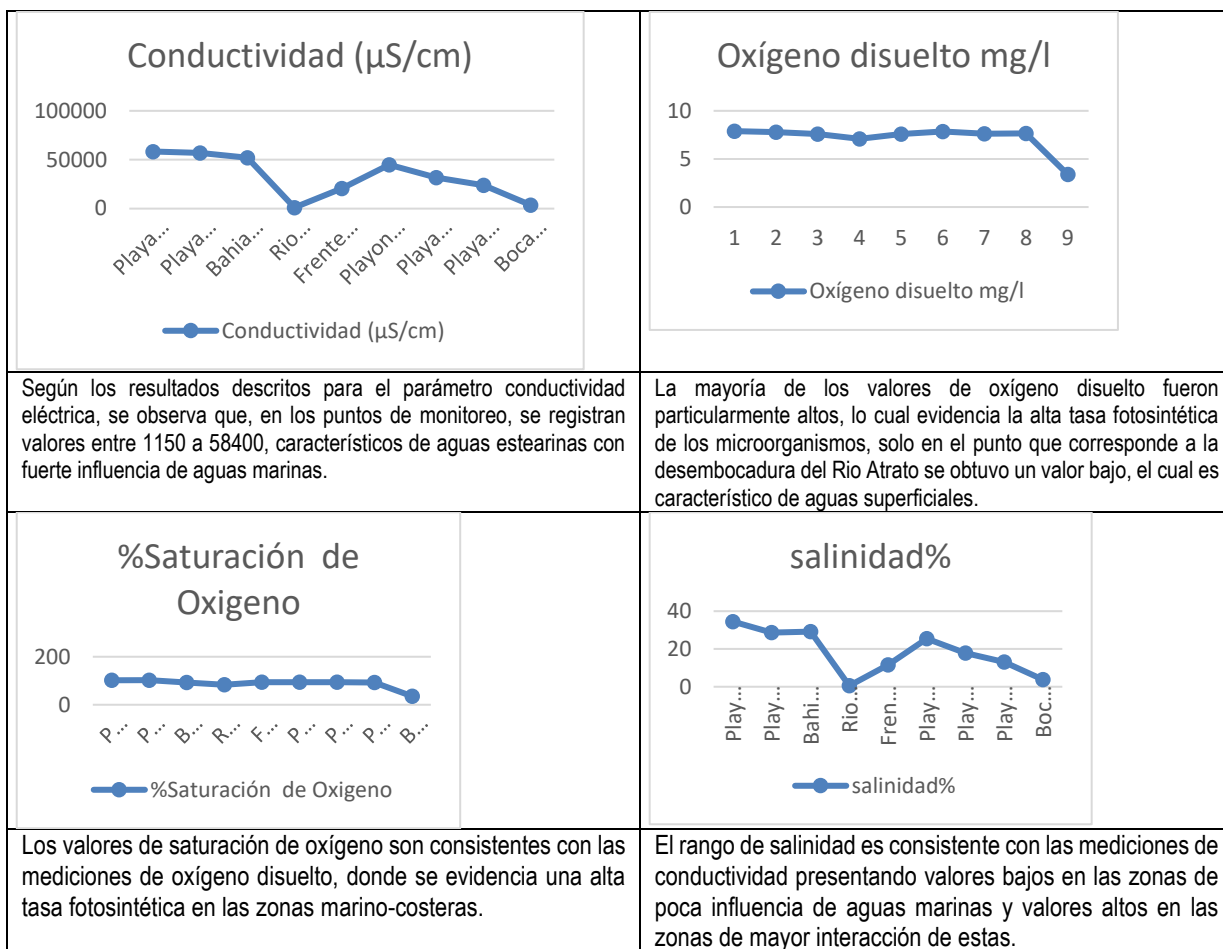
Conductividad (µS/cm)

100000
50000
0

Playa… Playa… Bahia… Rio… Frente… Playon… Playa… Playa… Boca…

Conductividad (µS/cm)

Oxígeno disuelto mg/l

10
5
0

1 2 3 4 5 6 7 8 9

Oxígeno disuelto mg/l

Según los resultados descritos para el parámetro conductividad eléctrica, se observa que, en los puntos de monitoreo, se registran valores entre 1150 a 58400, característicos de aguas estearinas con fuerte influencia de aguas marinas.

La mayoría de los valores de oxígeno disuelto fueron particularmente altos, lo cual evidencia la alta tasa fotosintética de los microorganismos, solo en el punto que corresponde a la desembocadura del Rio Atrato se obtuvo un valor bajo, el cual es característico de aguas superficiales.

%Saturación de Oxigeno

200
0

P… P… B… R… F… P… P… P… B…

%Saturación de Oxigeno

salinidad%

40
20
0

Play… Play… Bahi… Rio… Fren… Play… Play… Play… Boc…

salinidad%

Los valores de saturación de oxígeno son consistentes con las mediciones de oxígeno disuelto, donde se evidencia una alta tasa fotosintética en las zonas marino-costeras.

El rango de salinidad es consistente con las mediciones de conductividad presentando valores bajos en las zonas de poca influencia de aguas marinas y valores altos en las zonas de mayor interacción de estas.